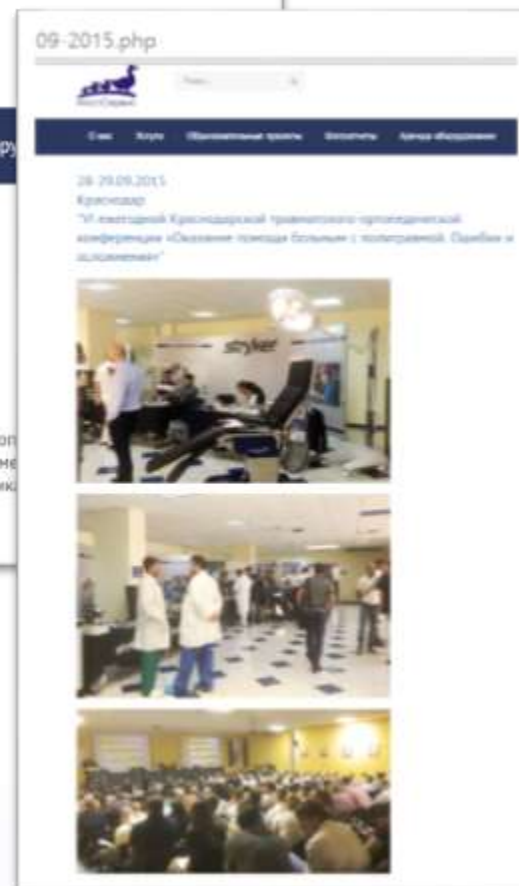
09-2015.php

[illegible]

Поиск...

О нас Услуги Образовательные проекты Контакты Аренда оборудования

28-29.09.2015
Краснодар
"VI ежегодной Краснодарской травматолого-ортопедической конференции «Оказание помощи больным с политравмой. Ошибки и осложнения»"

stryker

ру

оп
ме
ик